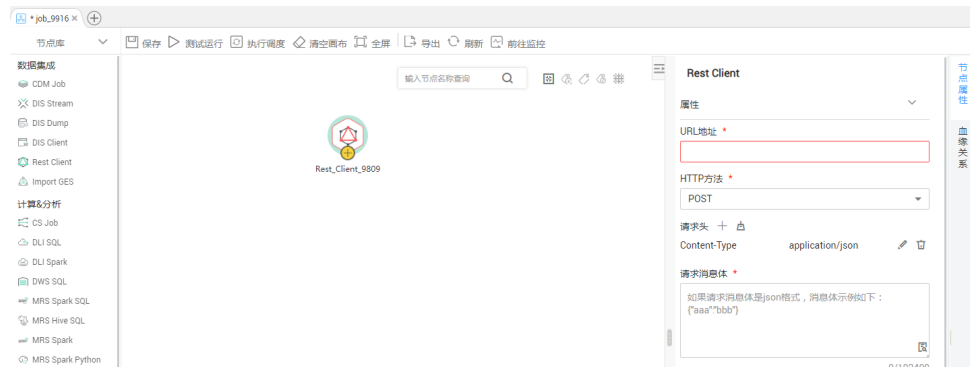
* job_9916 ×

节点库

保存 测试运行 执行调度 清空画布 全屏 导出 刷新 前往监控

数据集成
CDM Job
DIS Stream
DIS Dump
DIS Client
Rest Client
Import GES
计算&分析
CS Job
DLI SQL
DLI Spark
DWS SQL
MRS Spark SQL
MRS Hive SQL
MRS Spark
MRS Spark Python

输入节点名称查询

Rest_Client_9809

Rest Client

属性

URL地址 *

HTTP方法 *
POST

请求头

Content-Type application/json

请求消息体 *
如果请求消息体是json格式，消息体示例如下：
{"aaa":"bbb"}

节点属性

血缘关系